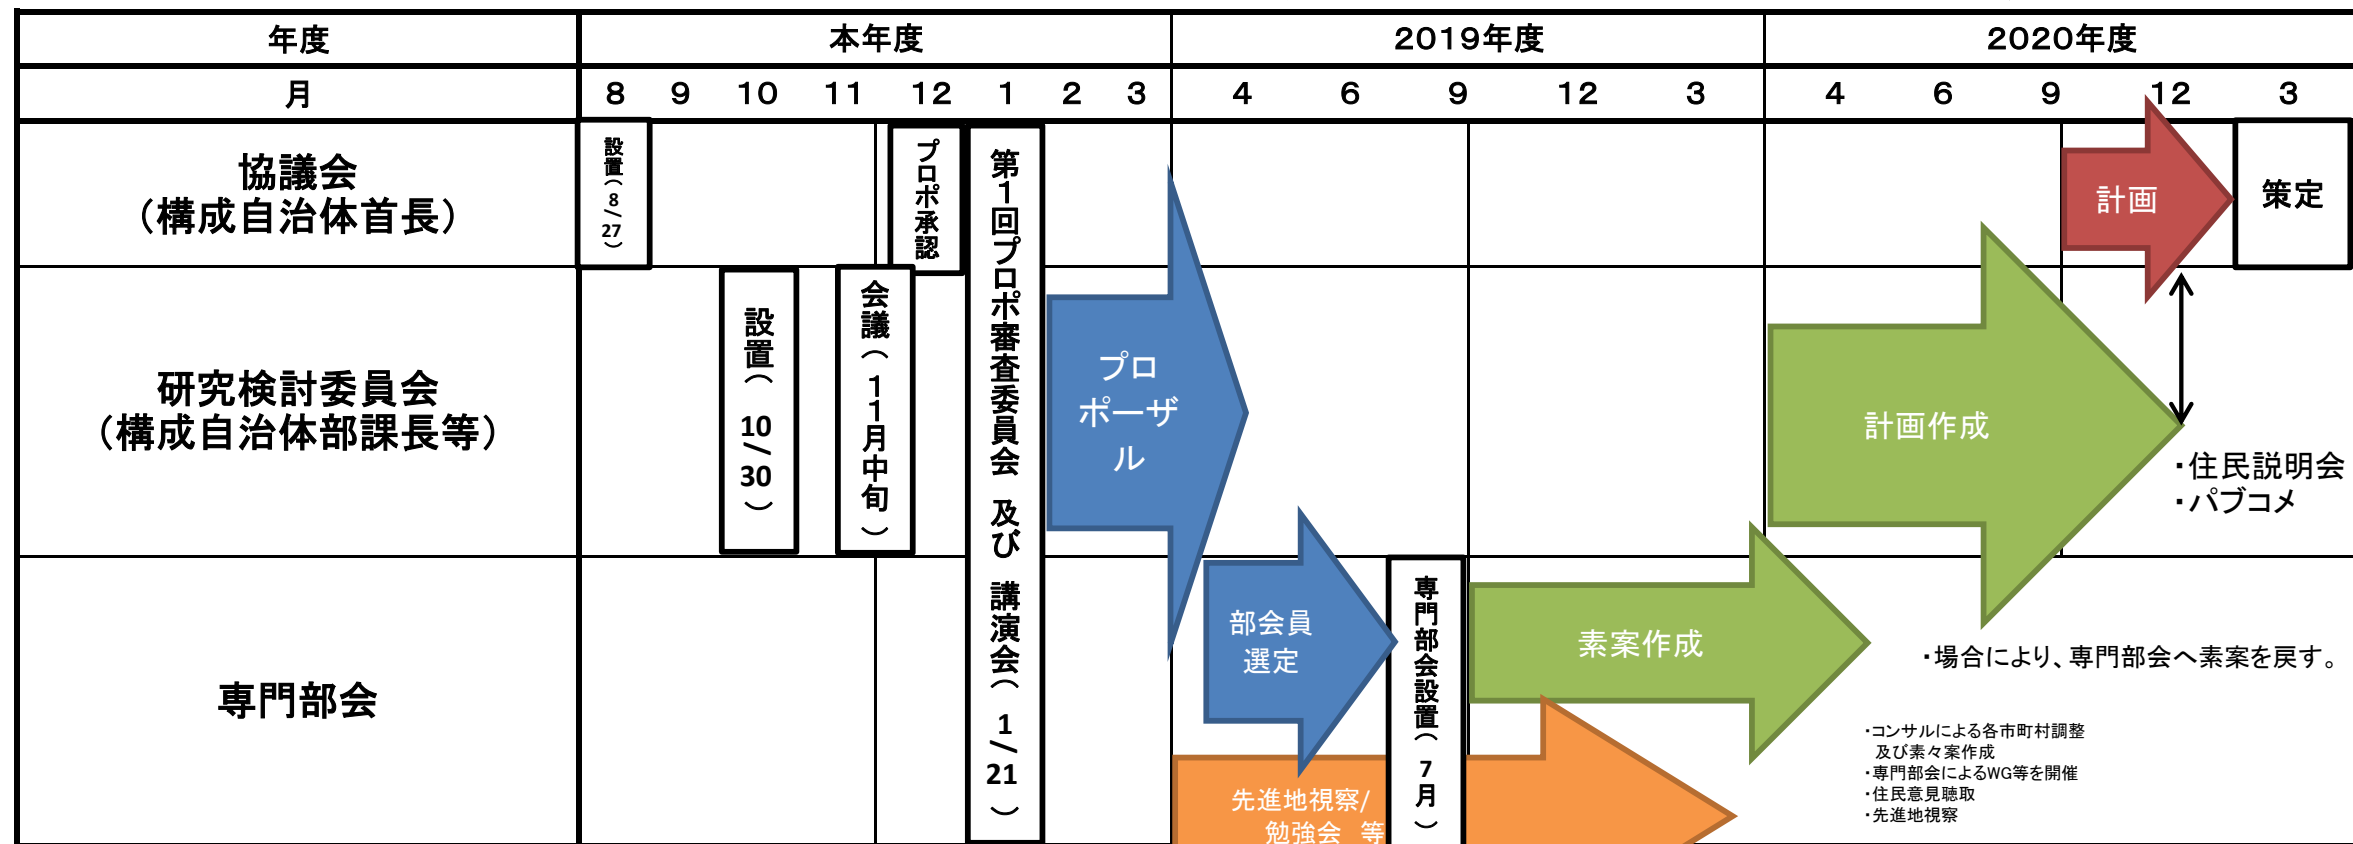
| 年度 | 本年度 | 2019年度 | 2020年度 |
|---|---|---|---|
| 月 | 8 9 10 11 12 1 2 3 | 4 6 9 12 3 | 4 6 9 12 3 |
| 協議会（構成自治体首長） | 設置（8/27） プロポ承認 第1回プロポ審査委員会 及び 講演会（1/21） | | 計画 策定 |
| 研究検討委員会（構成自治体部課長等） | 設置（10/30） 会議（11月中旬） | プロポーザル | 計画作成 ・住民説明会 ・パブコメ |
| 専門部会 | | 部会員選定 専門部会設置（7月） 素案作成 先進地視察/勉強会 等 | ・場合により、専門部会へ素案を戻す。 |

・コンサルによる各市町村調整及び素々案作成
・専門部会によるWG等を開催
・住民意見聴取
・先進地視察